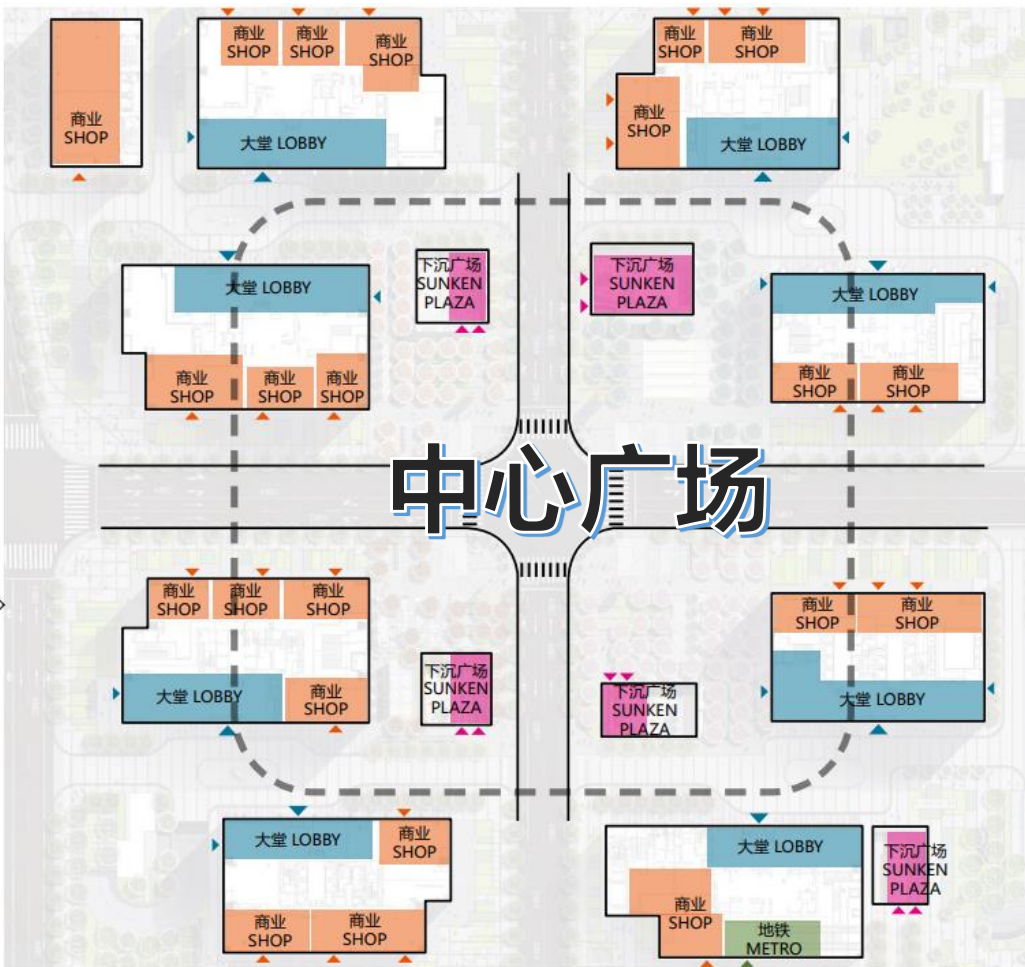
商业
SHOP

商业
SHOP

商业
SHOP

商业
SHOP

大堂 LOBBY

商业
SHOP

商业
SHOP

商业
SHOP

大堂 LOBBY

大堂 LOBBY

商业
SHOP

商业
SHOP

商业
SHOP

下沉广场
SUNKEN
PLAZA

下沉广场
SUNKEN
PLAZA

大堂 LOBBY

商业
SHOP

商业
SHOP

中心广场

商业
SHOP

商业
SHOP

商业
SHOP

大堂 LOBBY

商业
SHOP

下沉广场
SUNKEN
PLAZA

下沉广场
SUNKEN
PLAZA

商业
SHOP

商业
SHOP

大堂 LOBBY

大堂 LOBBY

商业
SHOP

商业
SHOP

商业
SHOP

大堂 LOBBY

商业
SHOP

地铁
METRO

下沉广场
SUNKEN
PLAZA